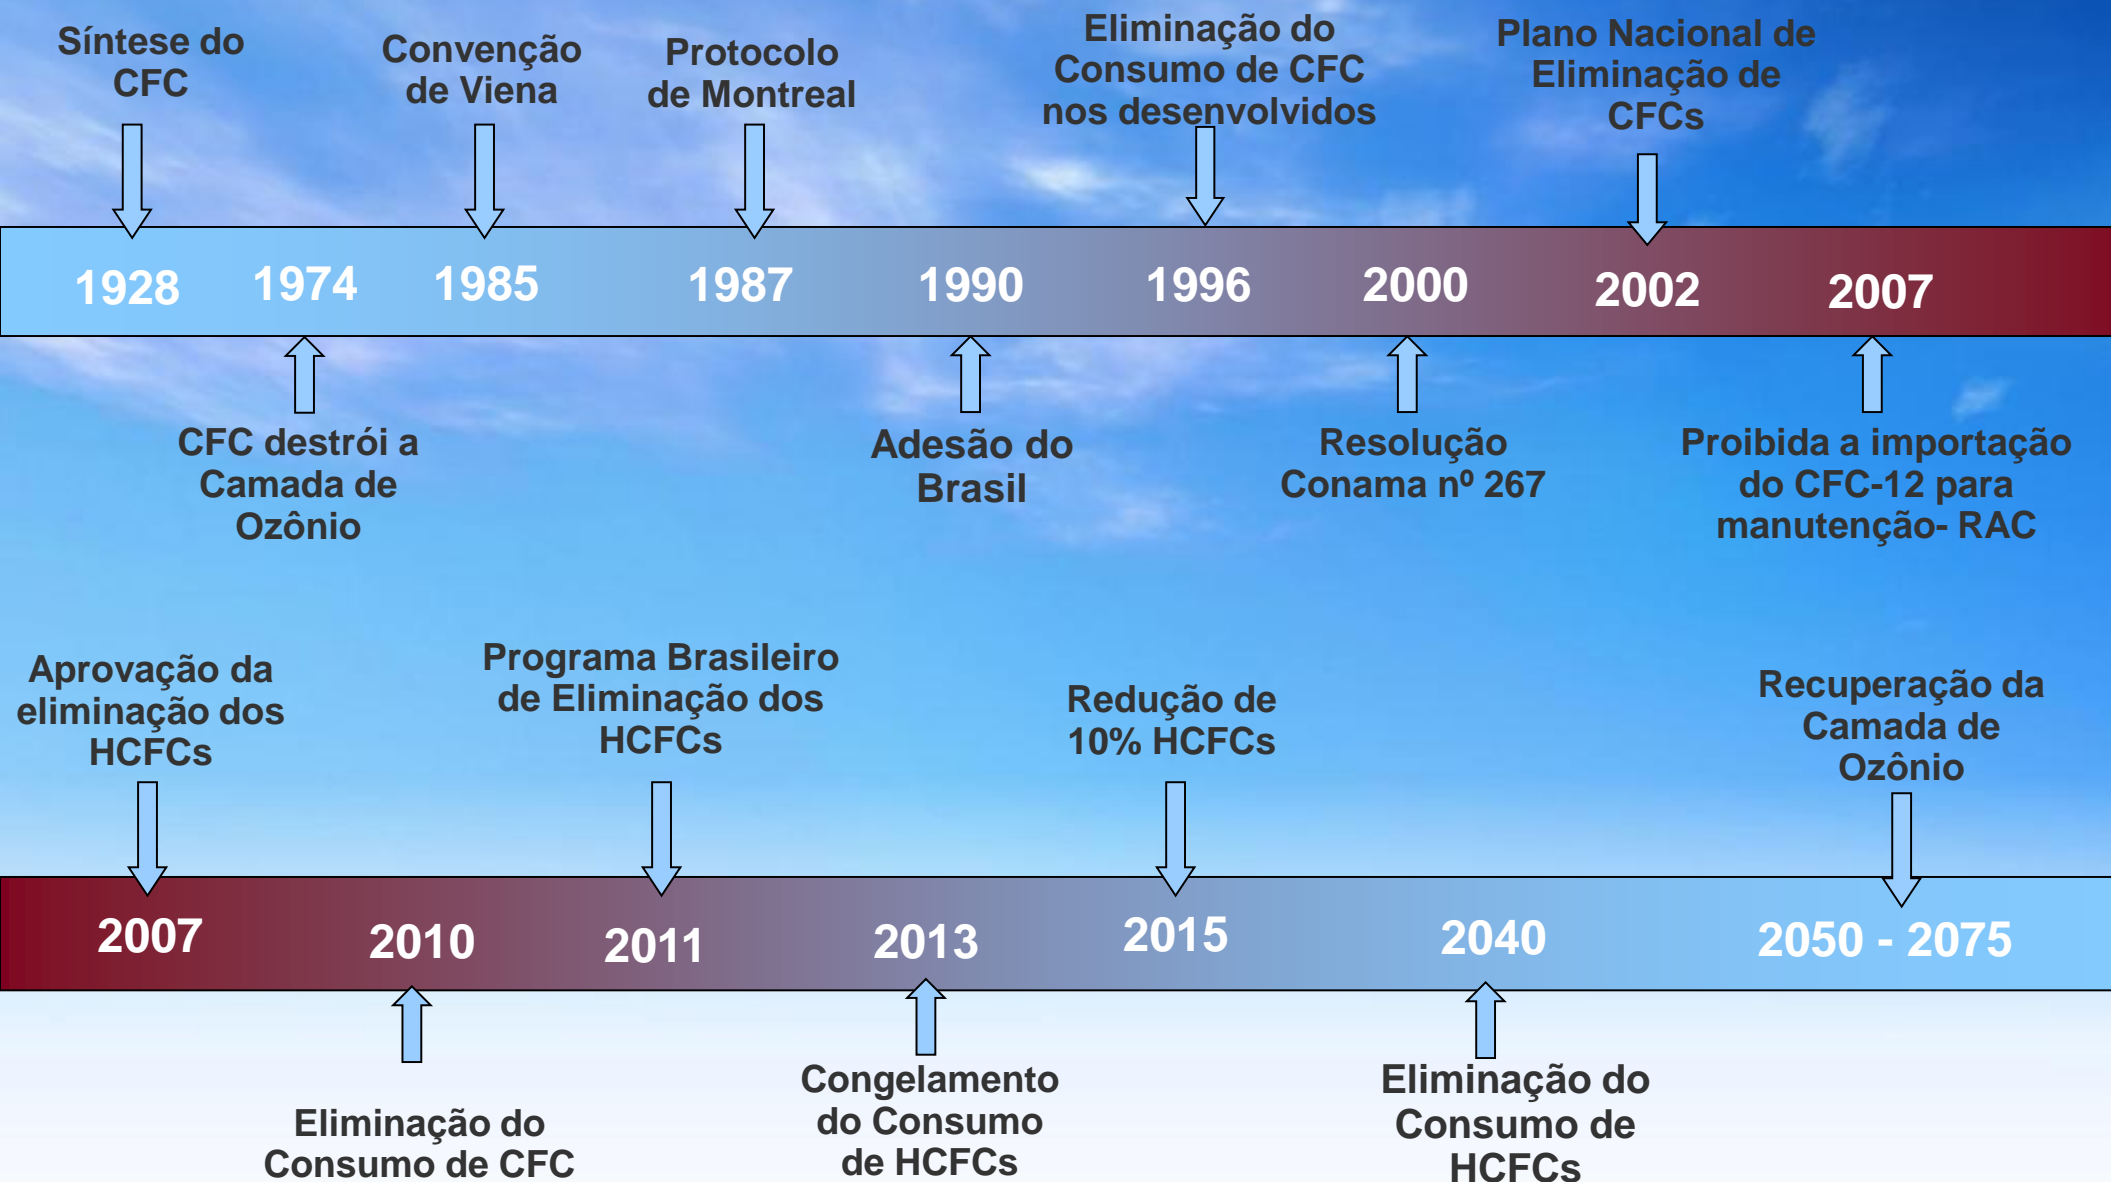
Síntese do CFC

Convenção de Viena

Protocolo de Montreal

Eliminação do Consumo de CFC nos desenvolvidos

Plano Nacional de Eliminação de CFCs

1928 1974 1985 1987 1990 1996 2000 2002 2007

CFC destrói a Camada de Ozônio

Adesão do Brasil

Resolução Conama nº 267

Proibida a importação do CFC-12 para manutenção- RAC

Aprovação da eliminação dos HCFCs

Programa Brasileiro de Eliminação dos HCFCs

Redução de 10% HCFCs

Recuperação da Camada de Ozônio

2007 2010 2011 2013 2015 2040 2050 - 2075

Eliminação do Consumo de CFC

Congelamento do Consumo de HCFCs

Eliminação do Consumo de HCFCs